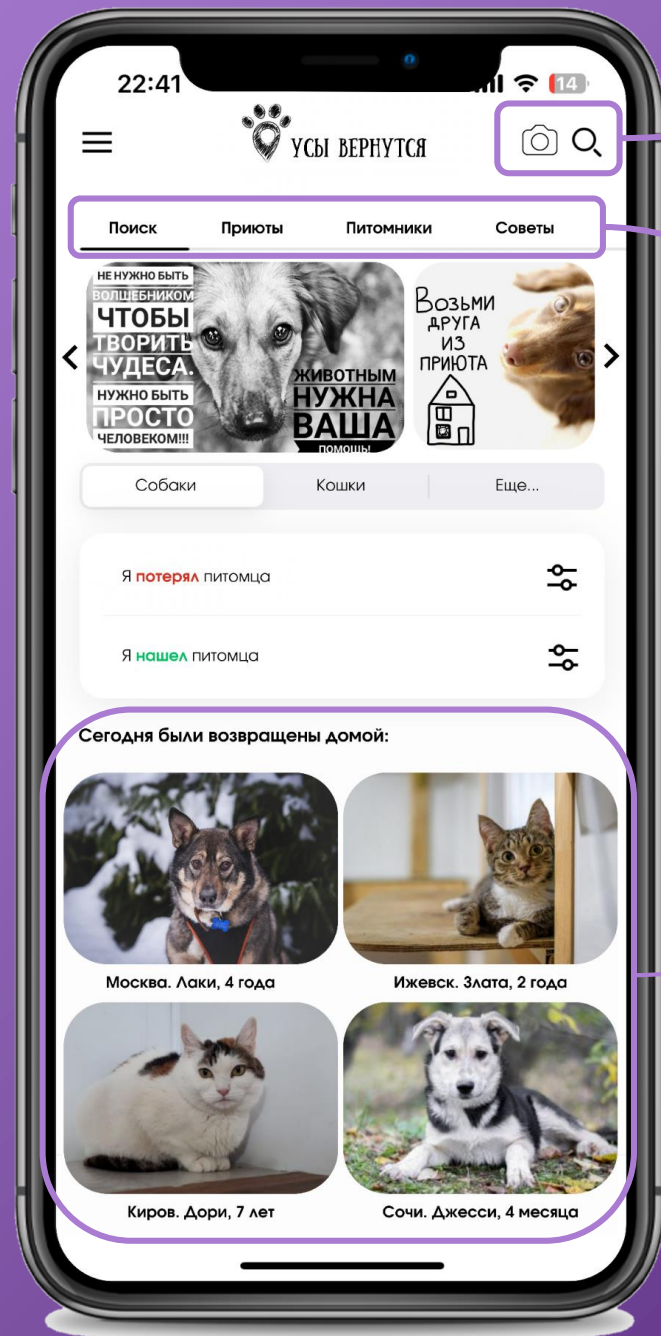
22:41

14

УСЫ ВЕРНУТСЯ

Поиск
Приюты
Питомники
Советы

НЕ НУЖНО БЫТЬ ВОЛШЕБНИКОМ ЧТОБЫ ТВОРИТЬ ЧУДЕСА. НУЖНО БЫТЬ ПРОСТО ЧЕЛОВЕКОМ!!!

ЖИВОТНЫМ НУЖНА ВАША ПОМОЩЬ!

Возьми друга из приюта

Собаки
Кошки
Еще...

Я потерял питомца

Я нашел питомца

Сегодня были возвращены домой:

Москва. Лаки, 4 года
Ижевск. Злата, 2 года
Киров. Дори, 7 лет
Сочи. Джесси, 4 месяца